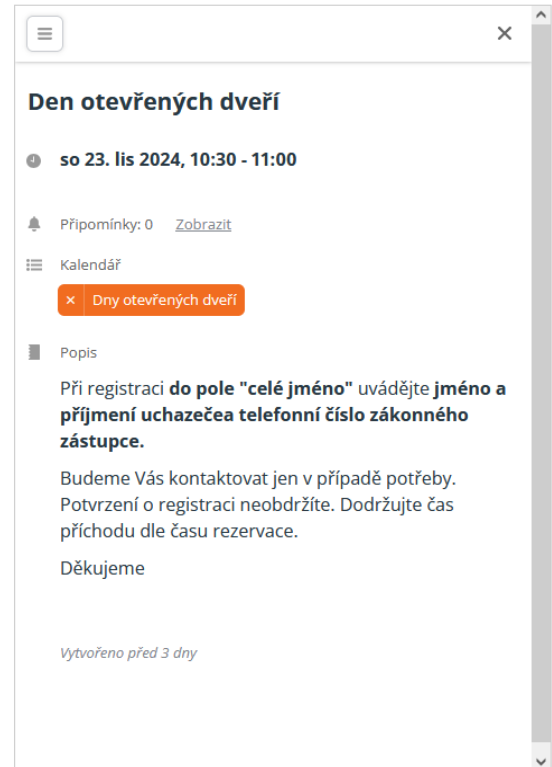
Den otevřených dveří

so 23. lis 2024, 10:30 - 11:00

Připomínky: 0 Zobrazit

Kalendář

× Dny otevřených dveří

Popis

Při registraci **do pole "celé jméno"** uvádějte **jméno a příjmení uchazečea telefonní číslo zákonného zástupce.**

Budeme Vás kontaktovat jen v případě potřeby. Potvrzení o registraci neobdržíte. Dodržujte čas příchodu dle času rezervace.

Děkujeme

Vytvořeno před 3 dny